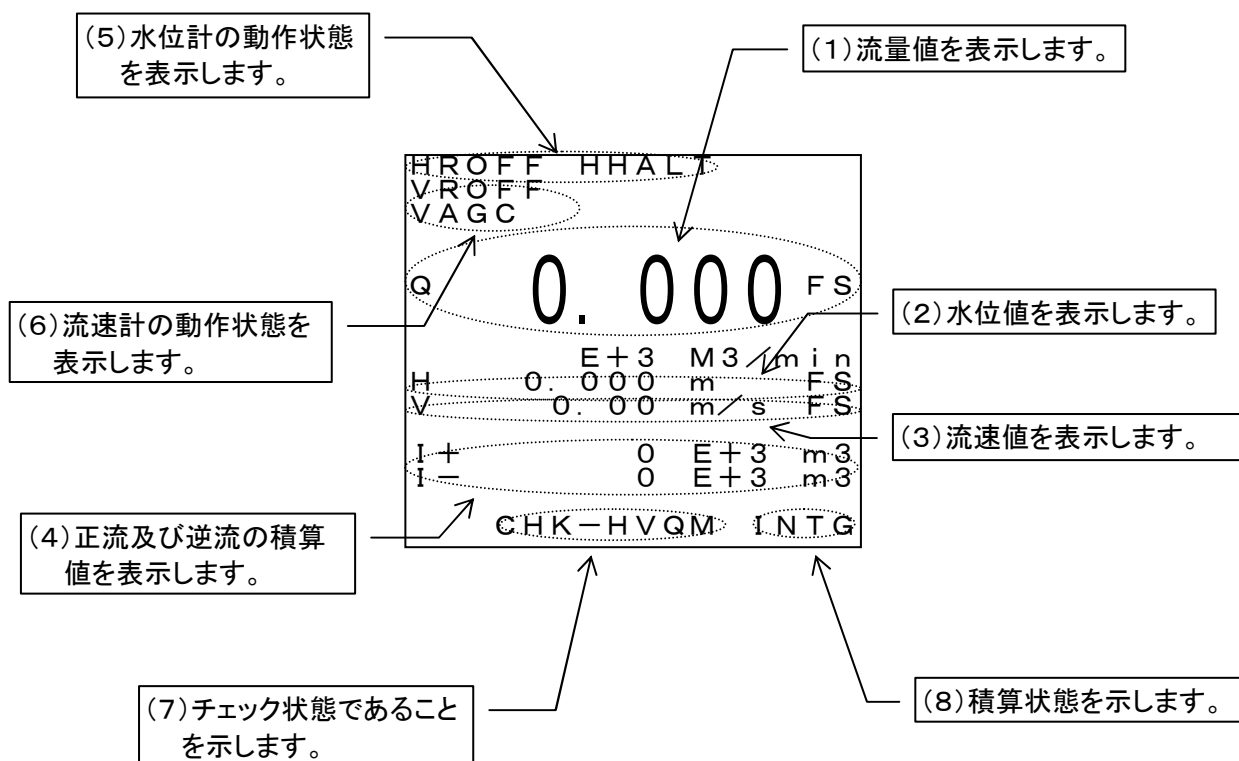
(5)水位計の動作状態を表示します。

(1)流量値を表示します。

HROFF HHALT
VROFF
VAGC

Q 0. 000 FS

(6)流速計の動作状態を表示します。

(2)水位値を表示します。

E＋3 M3／min
H 0. 000 m FS
V 0. 00 m／s FS

(3)流速値を表示します。

I＋ 0 E＋3 m3
I－ 0 E＋3 m3

(4)正流及び逆流の積算値を表示します。

CHK－HVQM INTG

(7)チェック状態であることを示します。

(8)積算状態を示します。